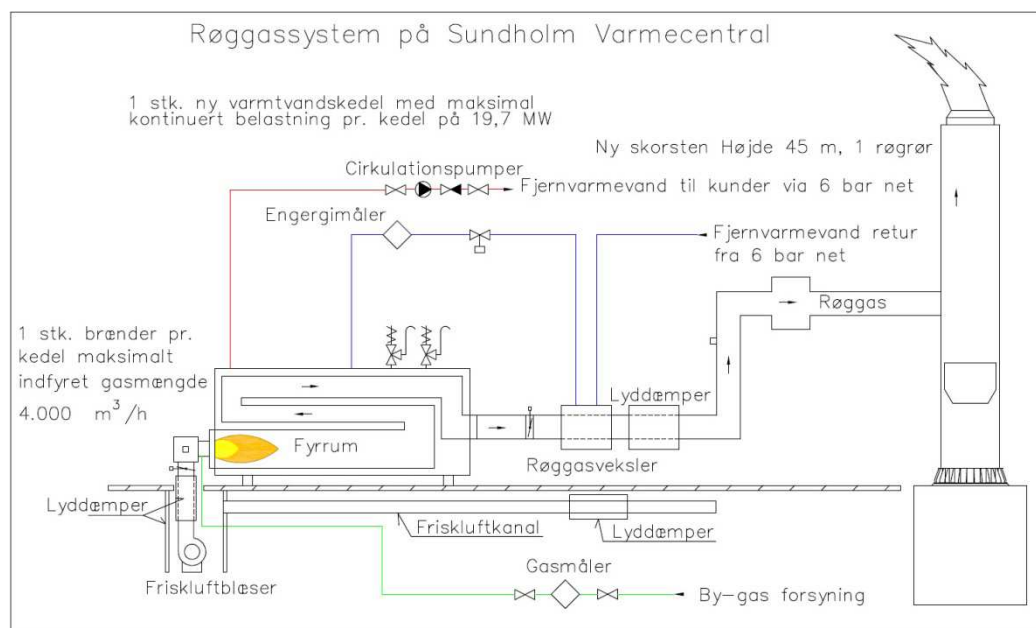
Røggassystem på Sundholm Varmecentral

1 stk. ny varmtvandskedel med maksimal kontinuert belastning pr. kedel på 19,7 MW

Ny skorsten Højde 45 m, 1 røgrør

Cirkulationspumper

Fjernvarmevand til kunder via 6 bar net

Engergimåler

Fjernvarmevand retur fra 6 bar net

Røggas

1 stk. brænder pr. kedel maksimalt indfyret gasmængde 4.000 $m^3/h$

Lyddæmper

Fyrrum

Røggasveksler

Lyddæmper

Friskluftkanal

Lyddæmper

Friskluftblæser

Gasmåler

By-gas forsyning